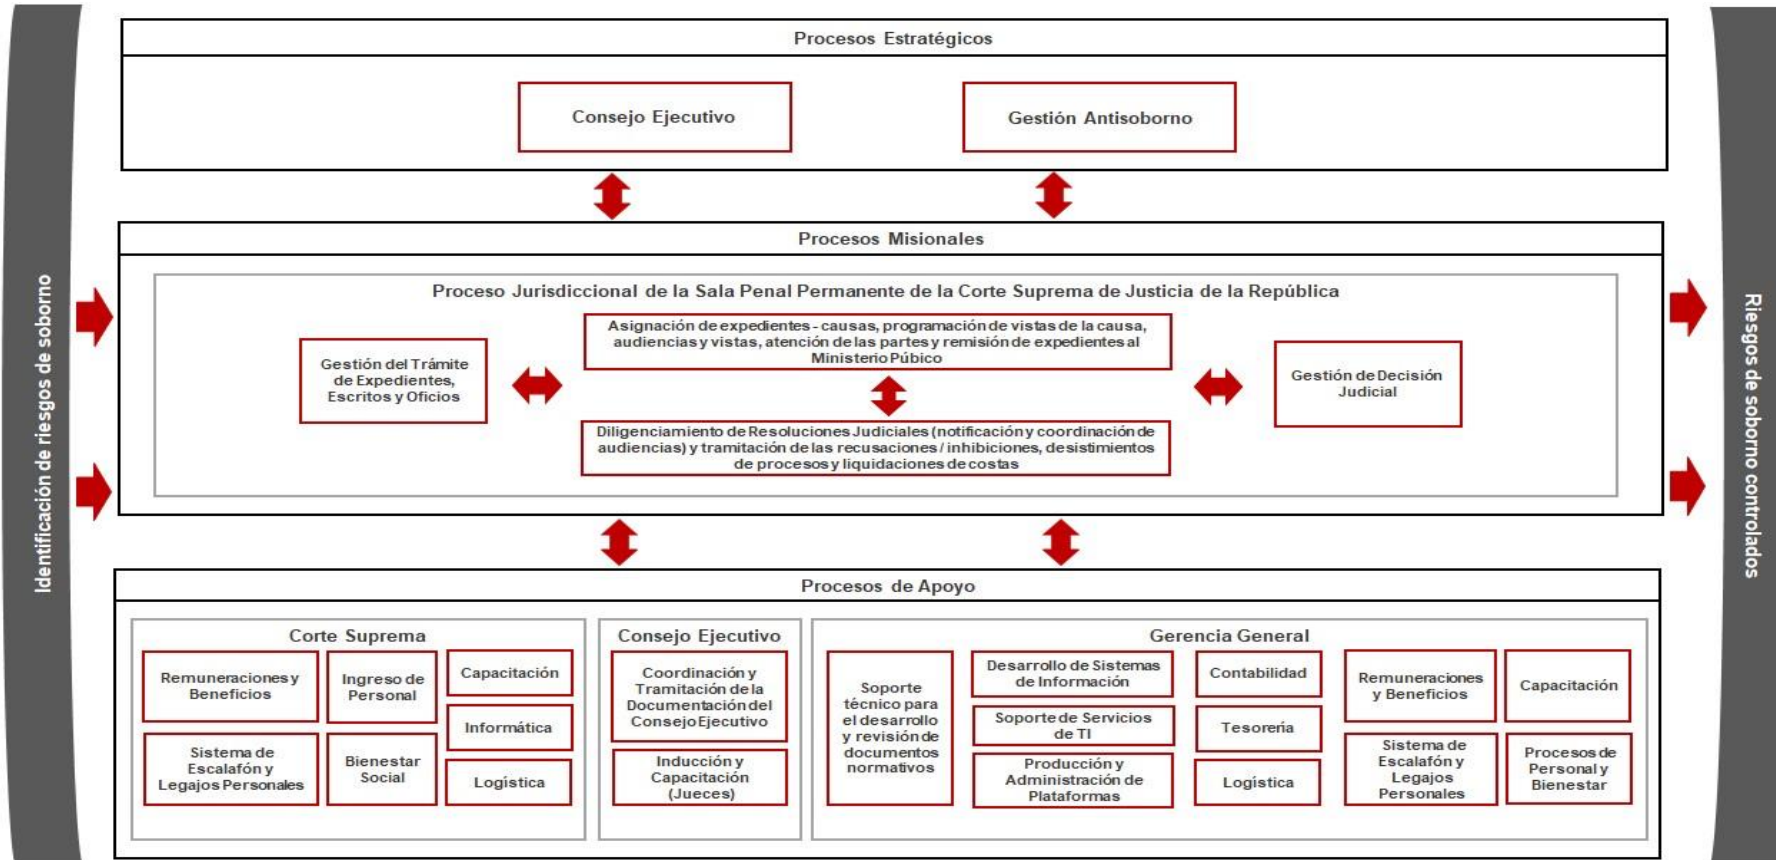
Identificación de riesgos de soborno

Procesos Estratégicos

Consejo Ejecutivo

Gestión Antisoborno

Procesos Misionales

Proceso Jurisdiccional de la Sala Penal Permanente de la Corte Suprema de Justicia de la República

Gestión del Trámite de Expedientes, Escritos y Oficios

Asignación de expedientes - causas, programación de vistas de la causa, audiencias y vistas, atención de las partes y remisión de expedientes al Ministerio Público

Diligenciamiento de Resoluciones Judiciales (notificación y coordinación de audiencias) y tramitación de las recusaciones / inhibiciones, desistimientos de procesos y liquidaciones de costas

Gestión de Decisión Judicial

Procesos de Apoyo

Corte Suprema

Remuneraciones y Beneficios

Ingreso de Personal

Capacitación

Informática

Sistema de Escalafón y Legajos Personales

Bienestar Social

Logística

Consejo Ejecutivo

Coordinación y Tramitación de la Documentación del Consejo Ejecutivo

Inducción y Capacitación (Jueces)

Gerencia General

Soporte técnico para el desarrollo y revisión de documentos normativos

Desarrollo de Sistemas de Información

Soporte de Servicios de TI

Producción y Administración de Plataformas

Contabilidad

Tesorería

Logística

Remuneraciones y Beneficios

Capacitación

Sistema de Escalafón y Legajos Personales

Procesos de Personal y Bienestar

Riesgos de soborno controlados